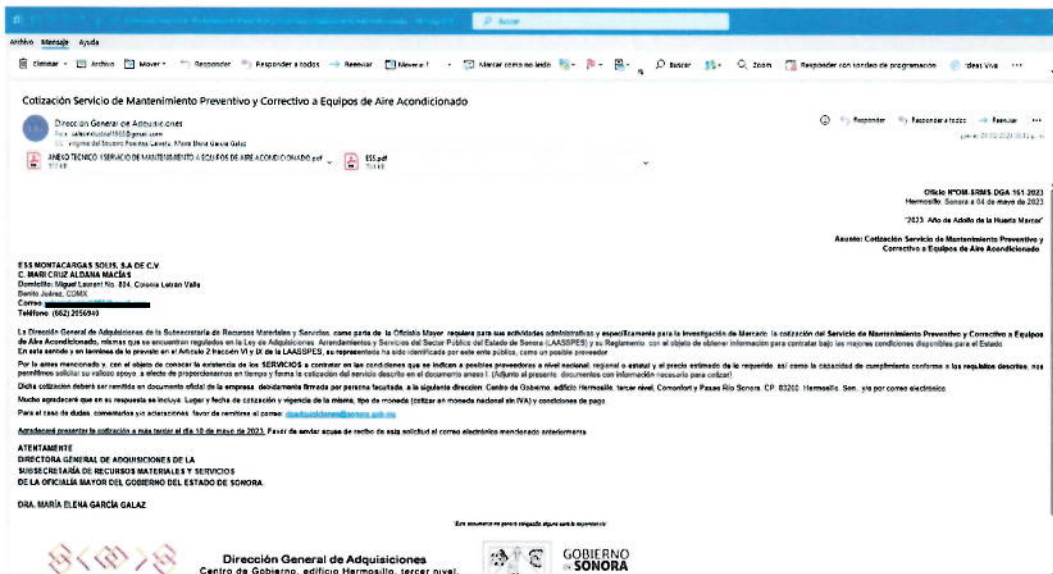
Archivo Mensaje Ayuda

Eliminar Archivo Mover Responder Responder a todos Reenviar Marcar como no leído Buscar Zoom Responder con sondeo de programación Ideas Viva ···

Cotización Servicio de Mantenimiento Preventivo y Correctivo a Equipos de Aire Acondicionado

Dirección General de Adquisiciones
Para: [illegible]
CC: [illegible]

ANEXO TECNICO 1 SERVICIO DE MANTENIMIENTO A EQUIPOS DE AIRE ACONDICIONADO.pdf
ESS.pdf

Responder Responder a todos Reenviar ···

Oficio N°OM-SRMS-DGA-161-2023
Hermosillo, Sonora a 04 de mayo de 2023
"2023: Año de Adolfo de la Huerta Marcor"

Asunto: Cotización Servicio de Mantenimiento Preventivo y Correctivo a Equipos de Aire Acondicionado

ESS MONTACARGAS SOLIS, S.A DE C.V
C. MARI CRUZ ALDANA MACÍAS
Domicilio: Miguel Laurent No. 804, Colonia Letran Valle
Benito Juárez, CDMX
Correo: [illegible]
Teléfono: (662) 2056940

La Dirección General de Adquisiciones de la Subsecretaría de Recursos Materiales y Servicios, como parte de la Oficialía Mayor, requiere para sus actividades administrativas y específicamente para la Investigación de Mercado, la cotización del Servicio de Mantenimiento Preventivo y Correctivo a Equipos de Aire Acondicionado, mismas que se encuentran regulados en la Ley de Adquisiciones, Arrendamientos y Servicios del Sector Público del Estado de Sonora (LAASSPES) y su Reglamento, con el objeto de obtener información para contratar bajo las mejores condiciones disponibles para el Estado.
En este sentido y en términos de lo previsto en el Artículo 2 fracción VI y IX de la LAASSPES, su representada ha sido identificada por este ente público, como un posible proveedor.

Por lo antes mencionado y, con el objeto de conocer la existencia de los SERVICIOS a contratar en las condiciones que se indican a posibles proveedores a nivel nacional, regional o estatal y el precio estimado de lo requerido, así como la capacidad de cumplimiento conforme a los requisitos descritos, nos permitimos solicitar su valioso apoyo, a efecto de proporcionarnos en tiempo y forma la cotización del servicio descrito en el documento anexo I. (Adjunto al presente, documentos con información necesaria para cotizar)

Dicha cotización deberá ser remitida en documento oficial de la empresa, debidamente firmada por persona facultada, a la siguiente dirección: Centro de Gobierno, edificio Hermosillo, tercer nivel, Comonfort y Paseo Río Sonora, CP. 83280, Hermosillo, Son., y/o por correo electrónico.

Mucho agradeceré que en su respuesta se incluya: Lugar y fecha de cotización y vigencia de la misma, tipo de moneda (cotizar en moneda nacional sin IVA) y condiciones de pago.

Para el caso de dudas, comentarios y/o aclaraciones, favor de remitirse al correo: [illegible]

Agradeceré presentar la cotización a más tardar el día 10 de mayo de 2023. Favor de enviar acuse de recibo de esta solicitud al correo electrónico mencionado anteriormente.

ATENTAMENTE
DIRECTORA GENERAL DE ADQUISICIONES DE LA
SUBSECRETARÍA DE RECURSOS MATERIALES Y SERVICIOS
DE LA OFICIALÍA MAYOR DEL GOBIERNO DEL ESTADO DE SONORA.

DRA. MARÍA ELENA GARCÍA GALAZ

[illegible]

Dirección General de Adquisiciones
Centro de Gobierno, edificio Hermosillo, tercer nivel,

GOBIERNO DE SONORA